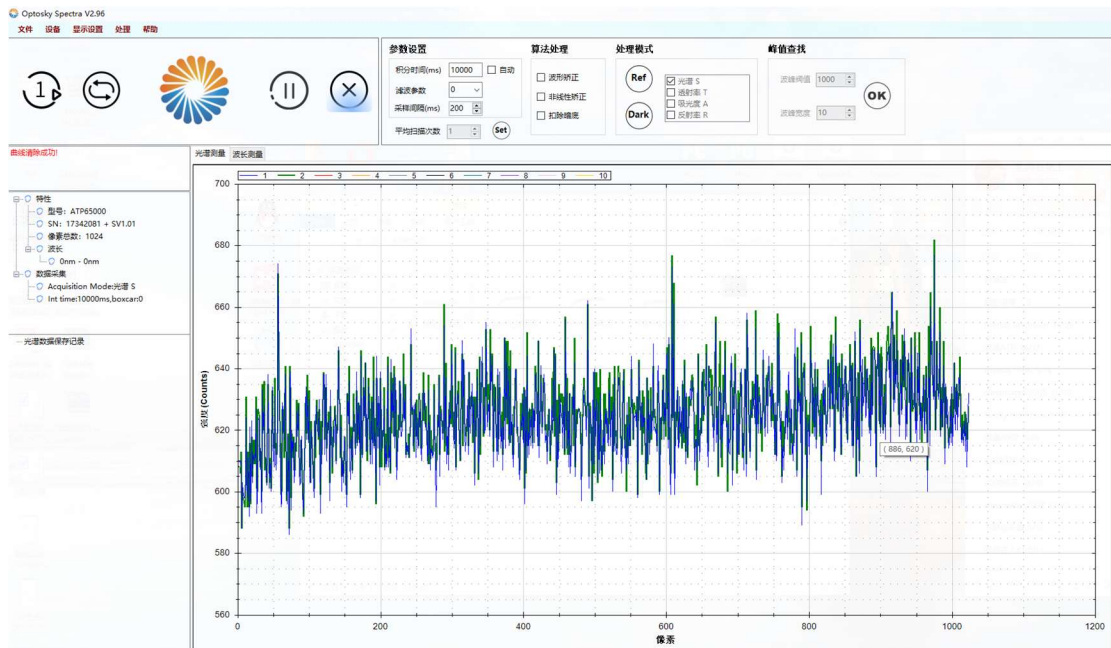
Optosky Spectra V2.96
文件 设备 显示设置 处理 帮助

参数设置
积分时间(ms) 10000 自动
滤波参数 0
采样间隔(ms) 200
平均扫描次数 1 Set

算法处理
波形矫正
非线性矫正
扣除暗底

处理模式
Ref
Dark
光谱 S
透射率 T
吸光度 A
反射率 R

峰值查找
波峰阈值 1000
波峰宽度 10
OK

曲线清除成功!

特性
型号: ATP65000
SN: 17342081 + SV1.01
像素点数: 1024
波长
0nm - 0nm
数据采集
Acquisition Mode:光谱 S
Int time:10000ms,boxcar:0

光谱数据保存记录

光谱测量 波长测量

1 2 3 4 5 6 7 8 9 10

700
680
660
640
620
600
580
560
强度 (Counts)
( 886, 620 )
0 200 400 600 800 1000 1200
像素